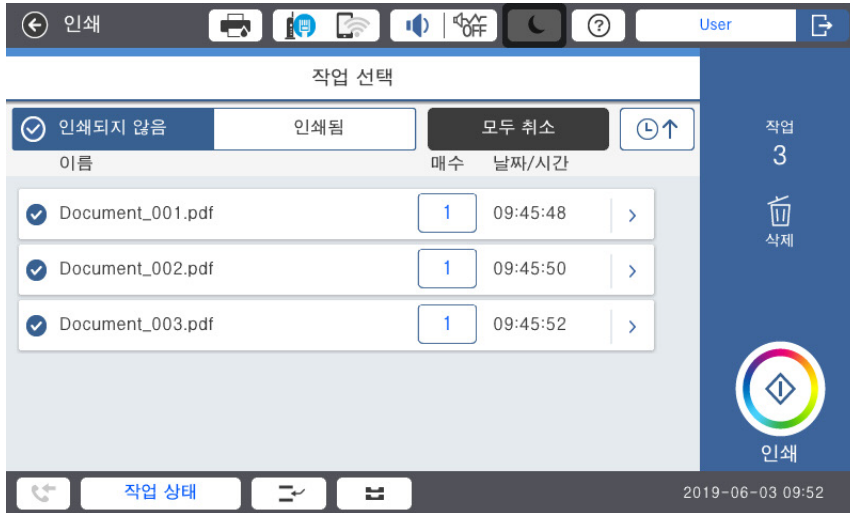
인쇄

User

작업 선택

인쇄되지 않음 | 인쇄됨 | 모두 취소

이름 | 매수 | 날짜/시간

| 이름 | 매수 | 날짜/시간 |
|---|---|---|
| Document_001.pdf | 1 | 09:45:48 |
| Document_002.pdf | 1 | 09:45:50 |
| Document_003.pdf | 1 | 09:45:52 |

작업
3

삭제

인쇄

작업 상태

2019-06-03 09:52